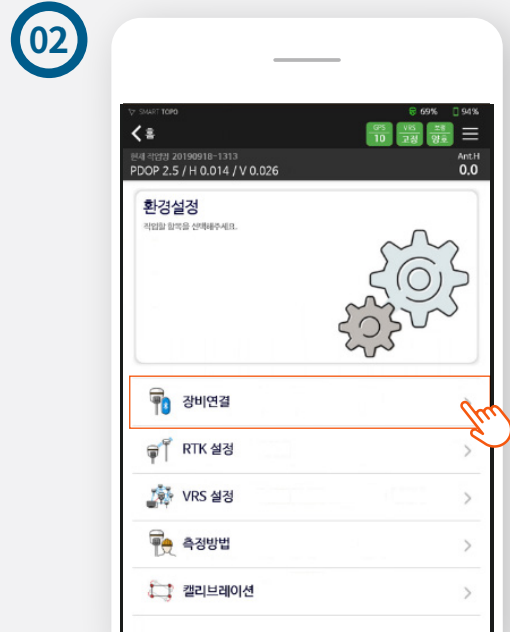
02

SMART TOPO

69%

94%

홈

GPS 10

VRS 고정

연결 양호

현재 작업명 20190918-1313

PDOP 2.5 / H 0.014 / V 0.026

Ant.H 0.0

환경설정

작업할 항목을 선택해주세요.

장비연결

RTK 설정

VRS 설정

측정방법

캘리브레이션